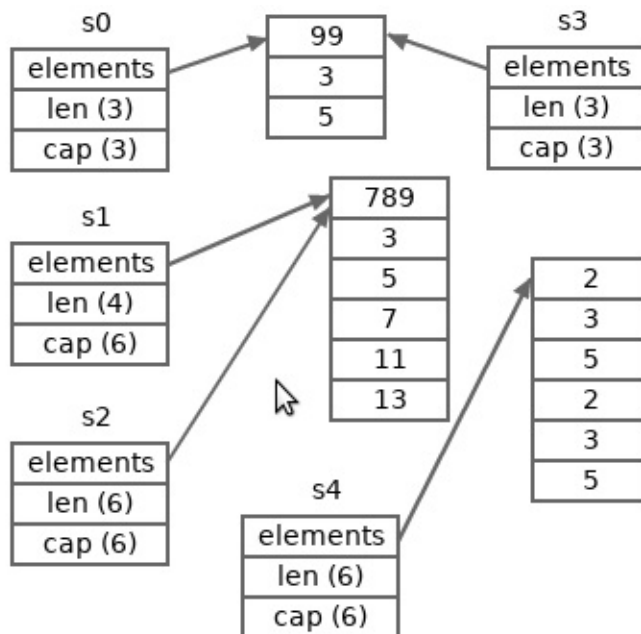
s0

| elements |
|---|
| len (3) |
| cap (3) |

| 99 |
|---|
| 3 |
| 5 |

s3

| elements |
|---|
| len (3) |
| cap (3) |

s1

| elements |
|---|
| len (4) |
| cap (6) |

| 789 |
|---|
| 3 |
| 5 |
| 7 |
| 11 |
| 13 |

s2

| elements |
|---|
| len (6) |
| cap (6) |

| 2 |
|---|
| 3 |
| 5 |
| 2 |
| 3 |
| 5 |

s4

| elements |
|---|
| len (6) |
| cap (6) |